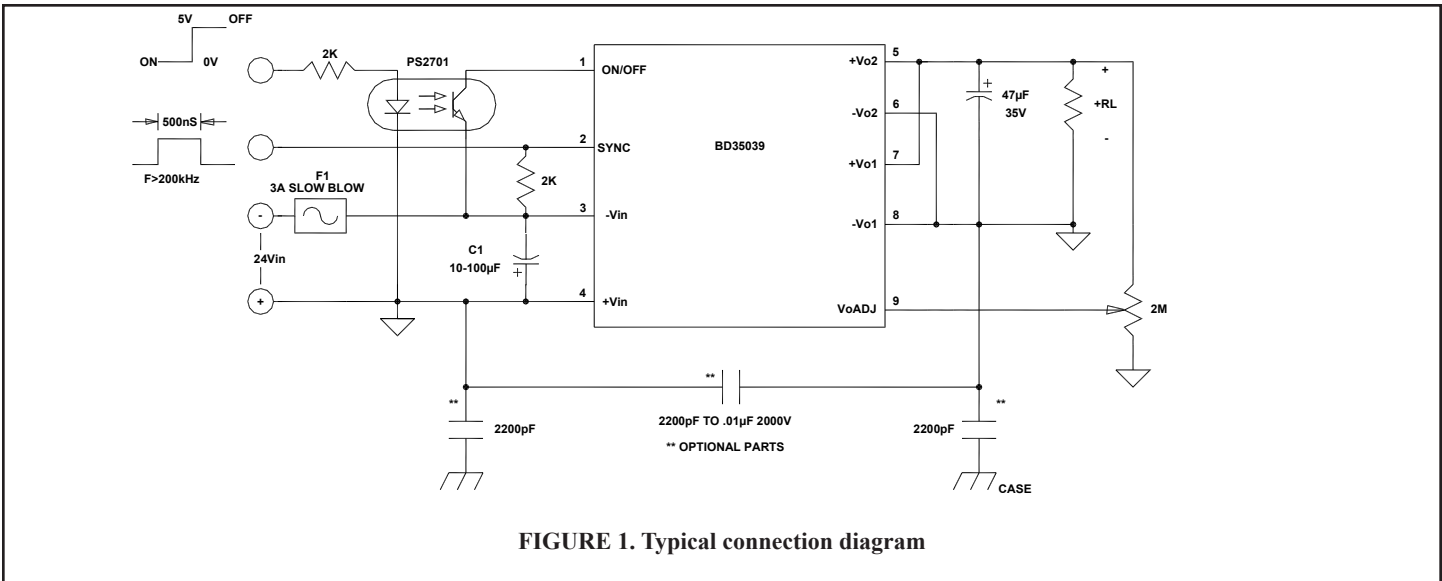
5V OFF
ON 0V
2K
PS2701
500nS
F>200kHz
F1
3A SLOW BLOW
-
24Vin
+
2K
C1
10-100µF
1 ON/OFF
2 SYNC
3 -Vin
4 +Vin
BD35039
+Vo2 5
-Vo2 6
+Vo1 7
-Vo1 8
VoADJ 9
47µF
35V
+
+RL
-
2M
**
2200pF
**
2200pF TO .01µF 2000V
** OPTIONAL PARTS
**
2200pF
CASE

FIGURE 1. Typical connection diagram